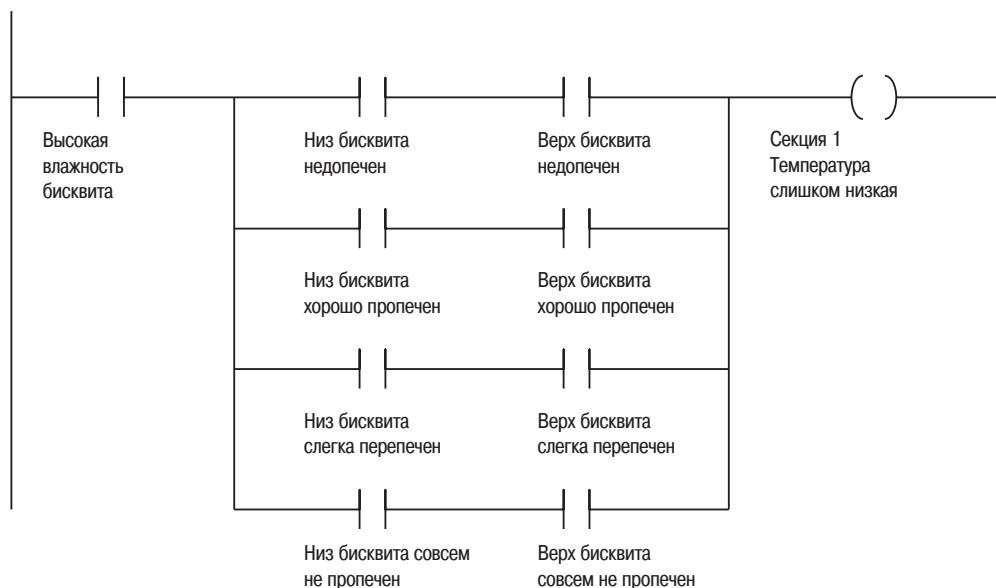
Высокая влажность бисквита

Низ бисквита недопечен

Верх бисквита недопечен

Секция 1 Температура слишком низкая

Низ бисквита хорошо пропечен

Верх бисквита хорошо пропечен

Низ бисквита слегка перепечен

Верх бисквита слегка перепечен

Низ бисквита совсем не пропечен

Верх бисквита совсем не пропечен